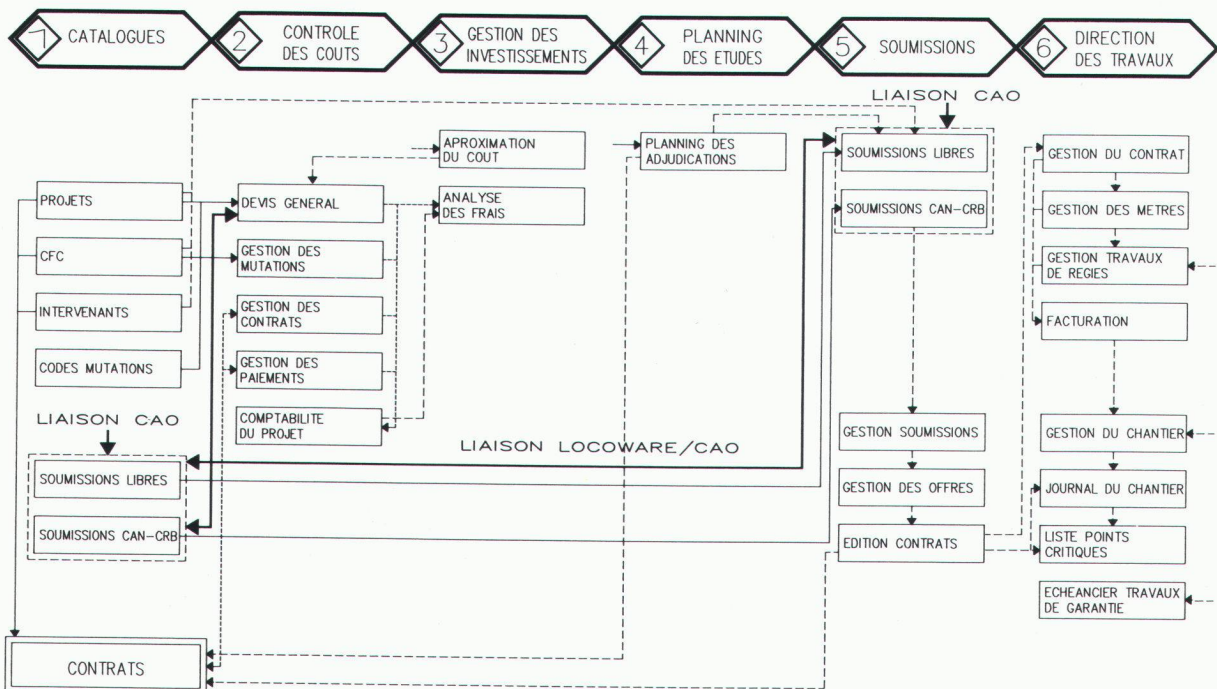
7 CATALOGUES
2 CONTROLE DES COUTS
3 GESTION DES INVESTISSEMENTS
4 PLANNING DES ETUDES
5 SOUMISSIONS
6 DIRECTION DES TRAVAUX

LIAISON CAO

APROXIMATION DU COUT
PLANNING DES ADJUDICATIONS
SOUMISSIONS LIBRES
SOUMISSIONS CAN-CRB
GESTION DU CONTRAT
GESTION DES METRES
GESTION TRAVAUX DE REGIES
FACTURATION

PROJETS
CFC
INTERVENANTS
CODES MUTATIONS
DEVIS GENERAL
ANALYSE DES FRAIS
GESTION DES MUTATIONS
GESTION DES CONTRATS
GESTION DES PAIEMENTS
COMPTABILITE DU PROJET

LIAISON CAO
SOUMISSIONS LIBRES
SOUMISSIONS CAN-CRB

LIAISON LOCOWARE/CAO

GESTION SOUMISSIONS
GESTION DES OFFRES
EDITION CONTRATS
GESTION DU CHANTIER
JOURNAL DU CHANTIER
LISTE POINTS CRITIQUES
ECHEANCIER TRAVAUX DE GARANTIE

CONTRATS